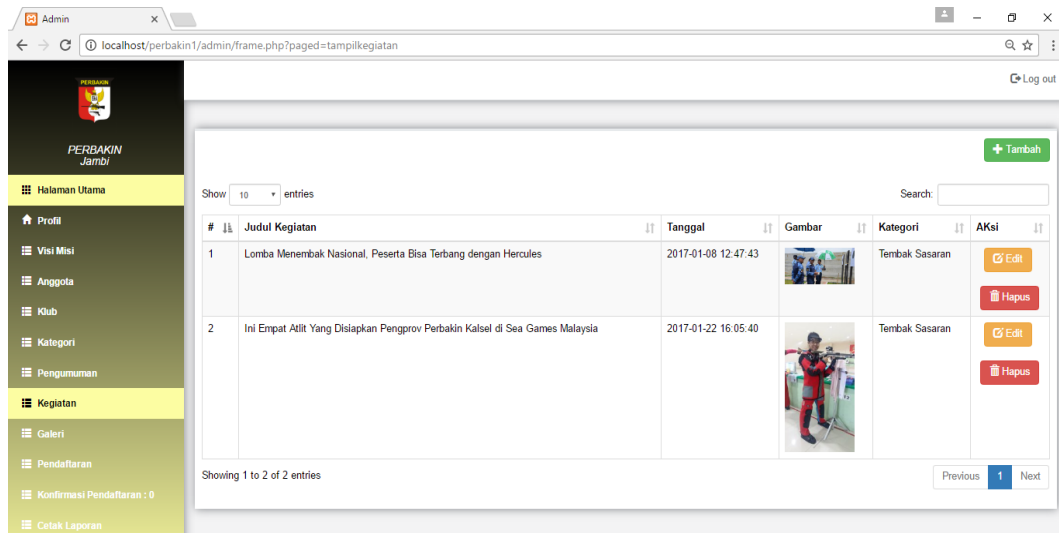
Admin ×

localhost/perbakin1/admin/frame.php?paged=tampilkegiatan

PERBAKIN

PERBAKIN
Jambi

Halaman Utama
Profil
Visi Misi
Anggota
Klub
Kategori
Pengumuman
Kegiatan
Galeri
Pendaftaran
Konfirmasi Pendaftaran : 0
Cetak Laporan

Log out

Tambah

Show 10 entries

Search:

| # | Judul Kegiatan | Tanggal | Gambar | Kategori | AKsi |
|---|---|---|---|---|---|
| 1 | Lomba Menembak Nasional, Peserta Bisa Terbang dengan Hercules | 2017-01-08 12:47:43 | | Tembak Sasaran | Edit Hapus |
| 2 | Ini Empat Atlit Yang Disiapkan Pengprov Perbakin Kalsel di Sea Games Malaysia | 2017-01-22 16:05:40 | | Tembak Sasaran | Edit Hapus |

Showing 1 to 2 of 2 entries

Previous 1 Next